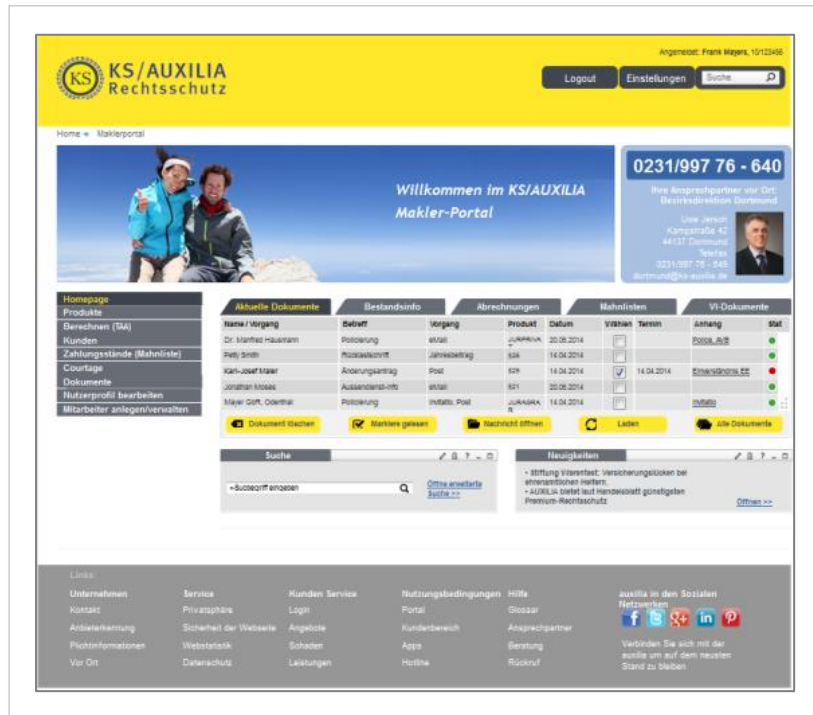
Angemeldet: Frank Meyers, 10123456

KS/AUXILIA Rechtsschutz

Logout Einstellungen Suche

Home » Maklerportal

Willkommen im KS/AUXILIA Makler-Portal

0231/997 76 - 640

Ihre Ansprechpartner vor Ort: Bezirksdirektion Dortmund

Uwe Jersch
Kampstraße 42
44137 Dortmund
Telefon
0231/997 76 - 649
dortmund@ks-auxilia.de

Homepage
Produkte
Berechnen (TAA)
Kunden
Zahlungsstände (Mahnliste)
Courtage
Dokumente
Nutzerprofil bearbeiten
Mitarbeiter anlegen/verwalten

Aktuelle Dokumente | Bestandsinfo | Abrechnungen | Mahnlisten | VI-Dokumente

| Name / Vorgang | Betreff | Vorgang | Produkt | Datum | Wählen | Termin | Anhang | Stat |
|---|---|---|---|---|---|---|---|---|
| Dr. Manfred Hausmann | Policierung | eMail | JURPRIVA | 20.05.2014 | | | Police, AVB | |
| Petty Smith | Rücklastschrift | Jahresbeitrag | 526 | 14.04.2014 | | | | |
| Karl-Josef Maier | Änderungsantrag | Post | 525 | 14.04.2014 | | 14.04.2014 | Einverständnis EE | |
| Jonathan Moses | Aussendienst-Info | eMail | 521 | 20.05.2014 | | | | |
| Mayer GbR, Odenthal | Policierung | Inkasso, Post | JURAGRA | 14.04.2014 | | | Inkasso | |

Dokument löschen | Markiere gelesen | Nachricht öffnen | Laden | Alle Dokumente

Suche

Suchbegriff eingeben

Öffne erweiterte Suche >>

Neuigkeiten

• Stiftung Warentest: Versicherungslücken bei ehrenamtlichen Helfern.
• AUXILIA bietet laut Handelsblatt günstigsten Premium-Rechtsschutz

Öffnen >>

Links:

Unternehmen
Kontakt
Anbieterkennung
Pflichtinformationen
Vor Ort

Service
Privatsphäre
Sicherheit der Webseite
Webstatistik
Datenschutz

Kunden Service
Login
Angebote
Schaden
Leistungen

Nutzungsbedingungen
Portal
Kundenbereich
Apps
Hotline

Hilfe
Glossar
Ansprechpartner
Beratung
Rückruf

auxilia in den Sozialen Netzwerken

Verbinden Sie sich mit der auxilia um auf dem neusten Stand zu bleiben